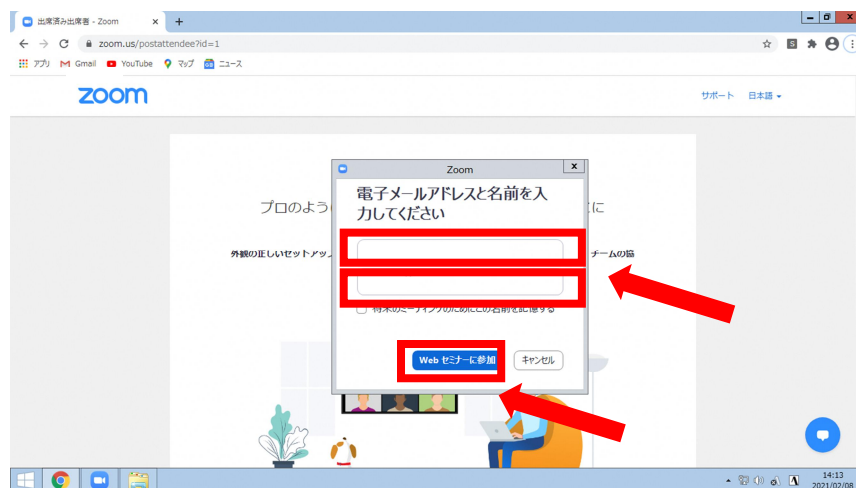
出席済み出席者 - Zoom
zoom.us/postattendee?id=1
アプリ Gmail YouTube マップ ニュース
zoom
サポート 日本語
プロのよう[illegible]に
外観の正しいセットアップ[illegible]チームの協
Zoom
電子メールアドレスと名前を入力してください
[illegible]
Web セミナーに参加
キャンセル
14:13
2021/02/08